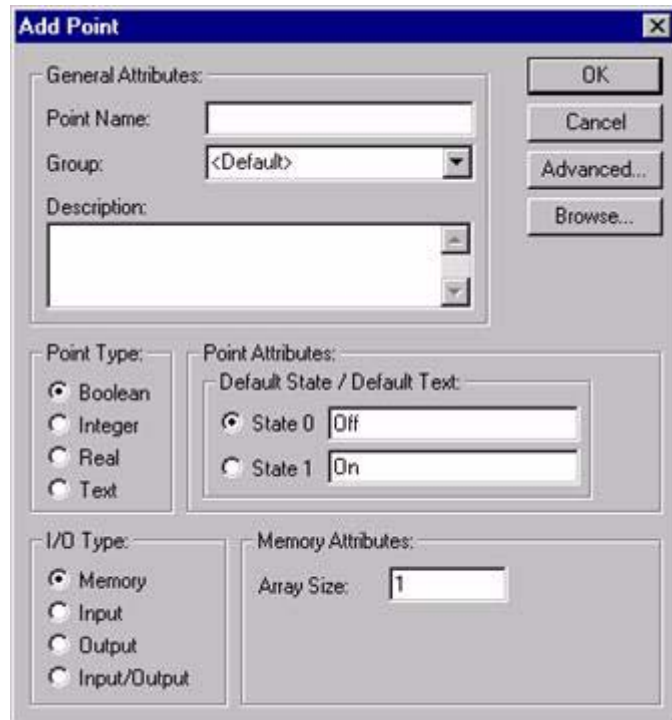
Add Point

General Attributes:

Point Name:

Group: <Default>

Description:

OK

Cancel

Advanced...

Browse...

Point Type:

Boolean

Integer

Real

Text

Point Attributes:

Default State / Default Text:

State 0 Off

State 1 On

I/O Type:

Memory

Input

Output

Input/Output

Memory Attributes:

Array Size: 1